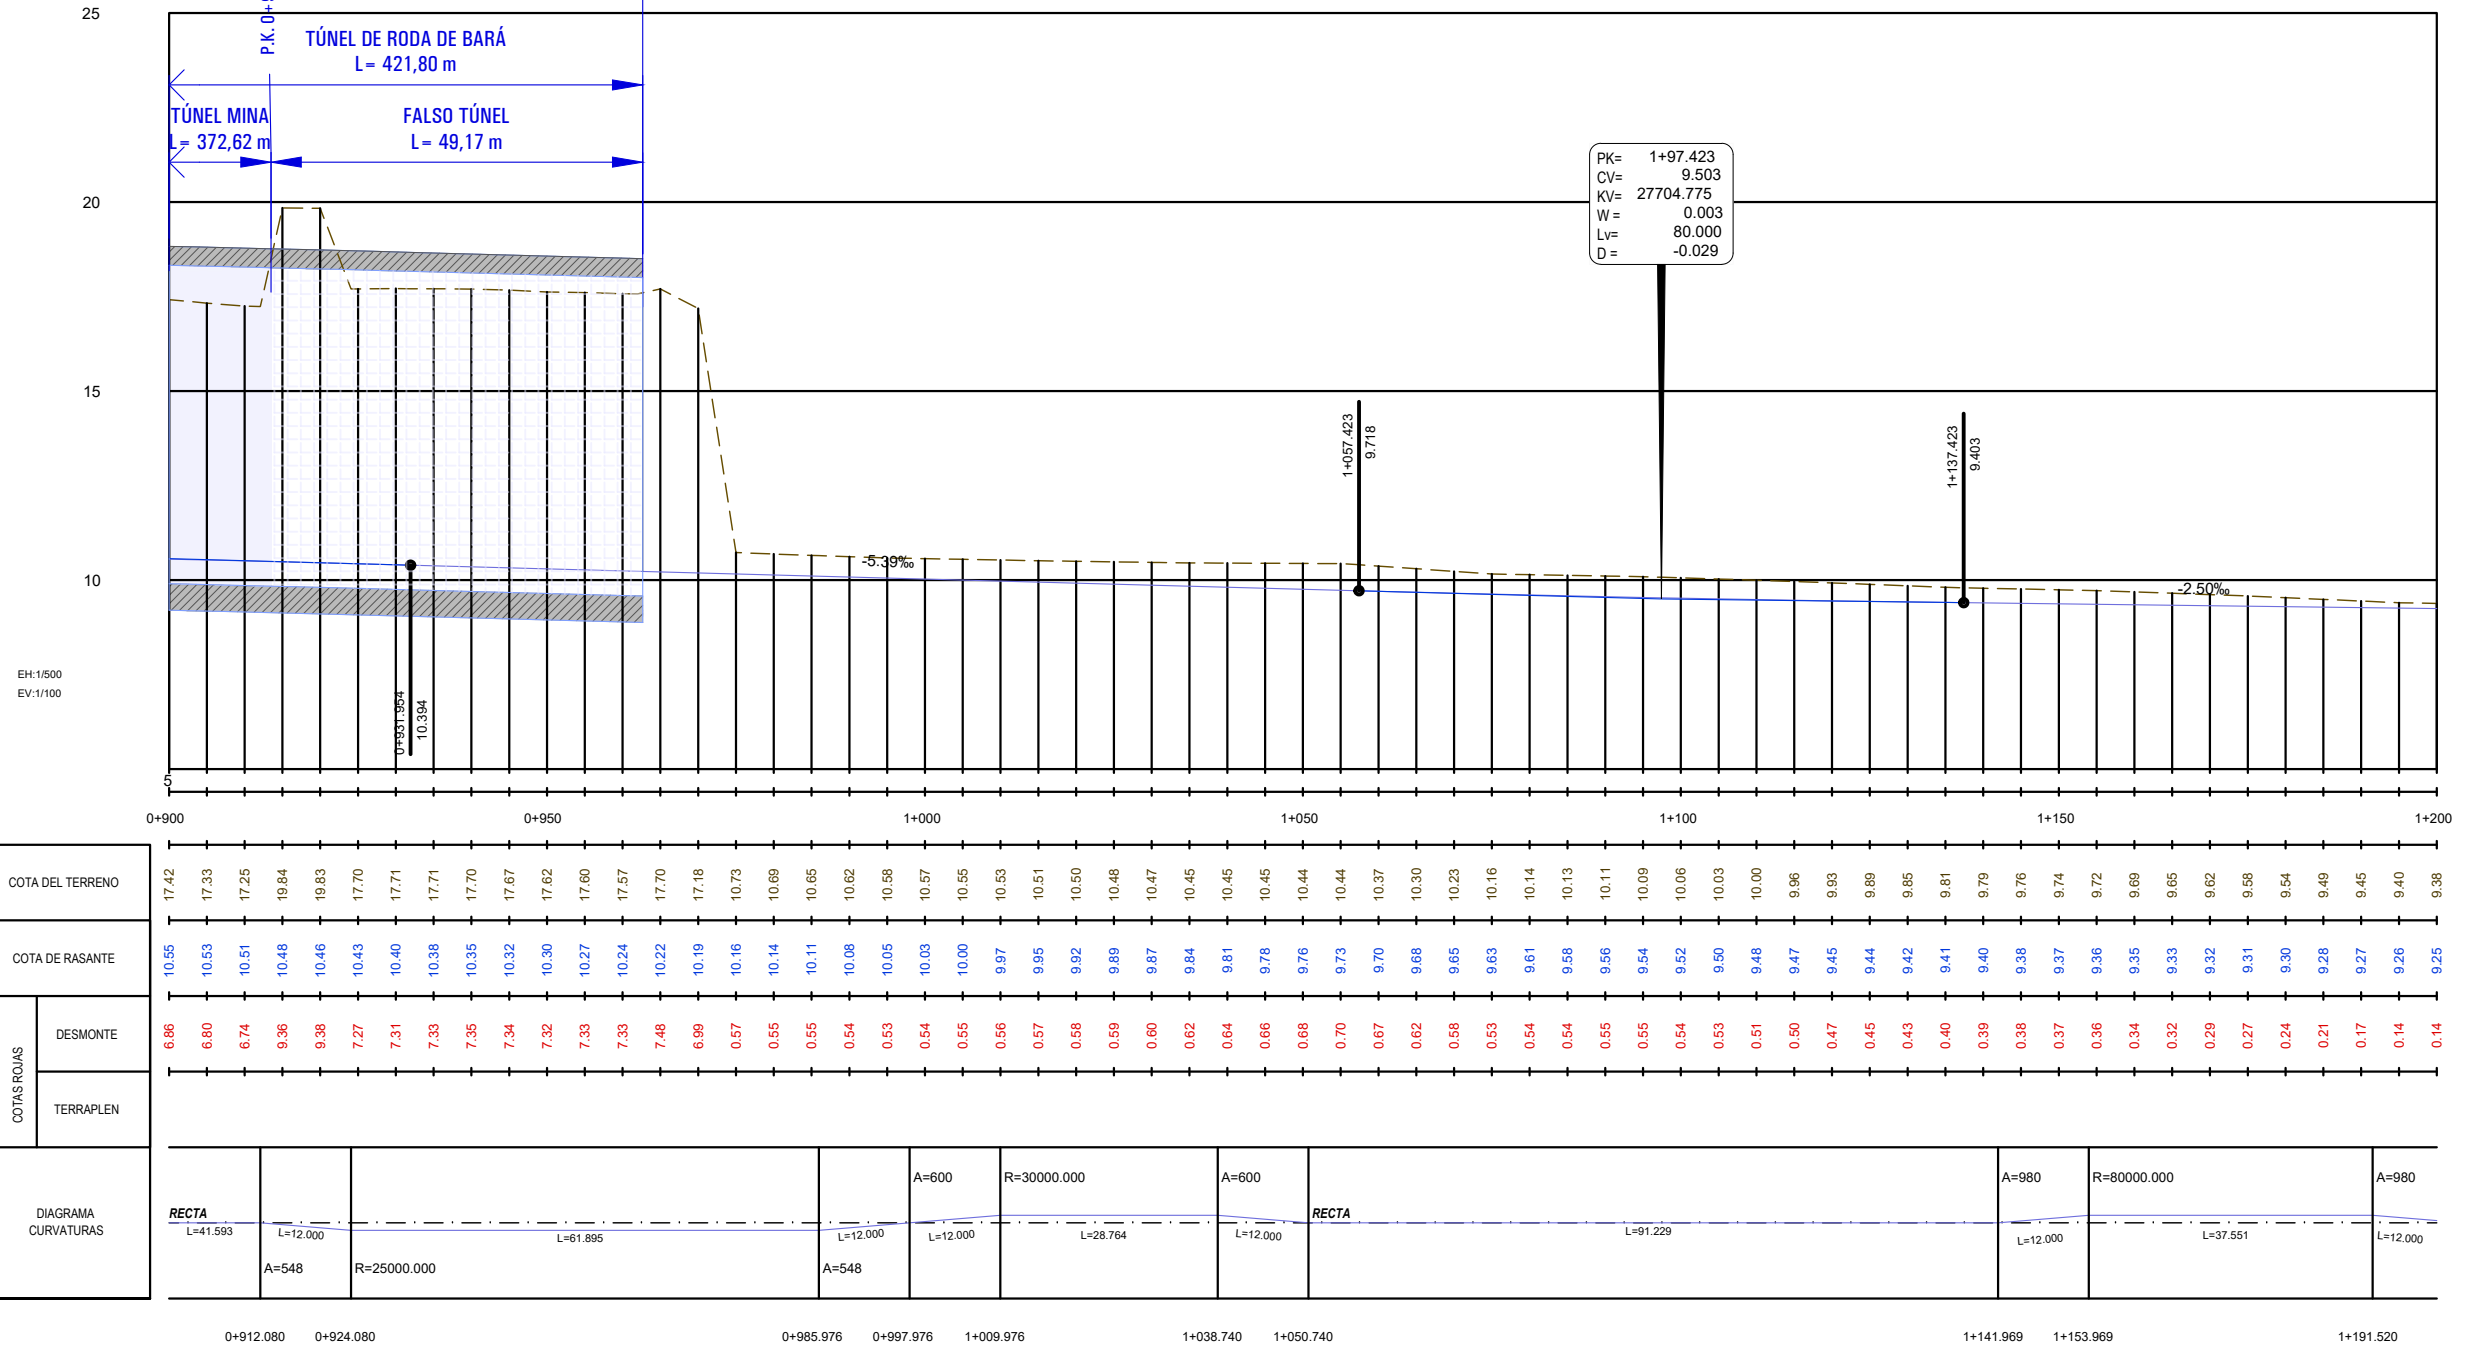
25

P.K. 0+

TÚNEL DE RODA DE BARÁ
L= 421,80 m

TÚNEL MINA
L= 372,62 m

FALSO TÚNEL
L= 49,17 m

20

PK= 1+97.423
CV= 9.503
KV= 27704.775
W = 0.003
Lv= 80.000
D = -0.029

15

1+057.423
9.718

1+137.423
9.403

-5.39‰

10

-2.50‰

EH:1/500
EV:1/100

0+931.954
10.394

5

0+900 0+950 1+000 1+050 1+100 1+150 1+200

| COTA DEL TERRENO | 17.42 | 17.33 | 17.25 | 19.84 | 19.83 | 17.70 | 17.71 | 17.71 | 17.70 | 17.67 | 17.62 | 17.60 | 17.57 | 17.70 | 17.18 | 10.73 | 10.69 | 10.65 | 10.62 | 10.58 | 10.57 | 10.55 | 10.53 | 10.51 | 10.50 | 10.48 | 10.47 | 10.45 | 10.45 | 10.45 | 10.44 | 10.44 | 10.37 | 10.30 | 10.23 | 10.16 | 10.14 | 10.13 | 10.11 | 10.09 | 10.06 | 10.03 | 10.00 | 9.96 | 9.93 | 9.89 | 9.85 | 9.81 | 9.79 | 9.76 | 9.74 | 9.72 | 9.69 | 9.65 | 9.62 | 9.58 | 9.54 | 9.49 | 9.45 | 9.40 | 9.38 |
|---|---|---|---|---|---|---|---|---|---|---|---|---|---|---|---|---|---|---|---|---|---|---|---|---|---|---|---|---|---|---|---|---|---|---|---|---|---|---|---|---|---|---|---|---|---|---|---|---|---|---|---|---|---|---|---|---|---|---|---|---|---|
| COTA DE RASANTE | 10.55 | 10.53 | 10.51 | 10.48 | 10.46 | 10.43 | 10.40 | 10.38 | 10.35 | 10.32 | 10.30 | 10.27 | 10.24 | 10.22 | 10.19 | 10.16 | 10.14 | 10.11 | 10.08 | 10.05 | 10.03 | 10.00 | 9.97 | 9.95 | 9.92 | 9.89 | 9.87 | 9.84 | 9.81 | 9.78 | 9.76 | 9.73 | 9.70 | 9.68 | 9.65 | 9.63 | 9.61 | 9.58 | 9.56 | 9.54 | 9.52 | 9.50 | 9.48 | 9.47 | 9.45 | 9.44 | 9.42 | 9.41 | 9.40 | 9.38 | 9.37 | 9.36 | 9.35 | 9.33 | 9.32 | 9.31 | 9.30 | 9.28 | 9.27 | 9.26 | 9.25 |
| COTAS ROJAS DESMONTE | 6.86 | 6.80 | 6.74 | 9.36 | 9.38 | 7.27 | 7.31 | 7.33 | 7.35 | 7.34 | 7.32 | 7.33 | 7.33 | 7.48 | 6.99 | 0.57 | 0.55 | 0.55 | 0.54 | 0.53 | 0.54 | 0.55 | 0.56 | 0.57 | 0.58 | 0.59 | 0.60 | 0.62 | 0.64 | 0.66 | 0.68 | 0.70 | 0.67 | 0.62 | 0.58 | 0.53 | 0.54 | 0.54 | 0.55 | 0.55 | 0.54 | 0.53 | 0.51 | 0.50 | 0.47 | 0.45 | 0.43 | 0.40 | 0.39 | 0.38 | 0.37 | 0.36 | 0.34 | 0.32 | 0.29 | 0.27 | 0.24 | 0.21 | 0.17 | 0.14 | 0.14 |
| TERRAPLEN | | | | | | | | | | | | | | | | | | | | | | | | | | | | | | | | | | | | | | | | | | | | | | | | | | | | | | | | | | | | | |

DIAGRAMA CURVATURAS

RECTA L=41.593
L=12.000 A=548
L=61.895 R=25000.000
L=12.000 A=548
A=600 L=12.000
R=30000.000 L=28.764
A=600 L=12.000
RECTA L=91.229
A=980 L=12.000
R=80000.000 L=37.551
A=980 L=12.000

0+912.080 0+924.080 0+985.976 0+997.976 1+009.976 1+038.740 1+050.740 1+141.969 1+153.969 1+191.520